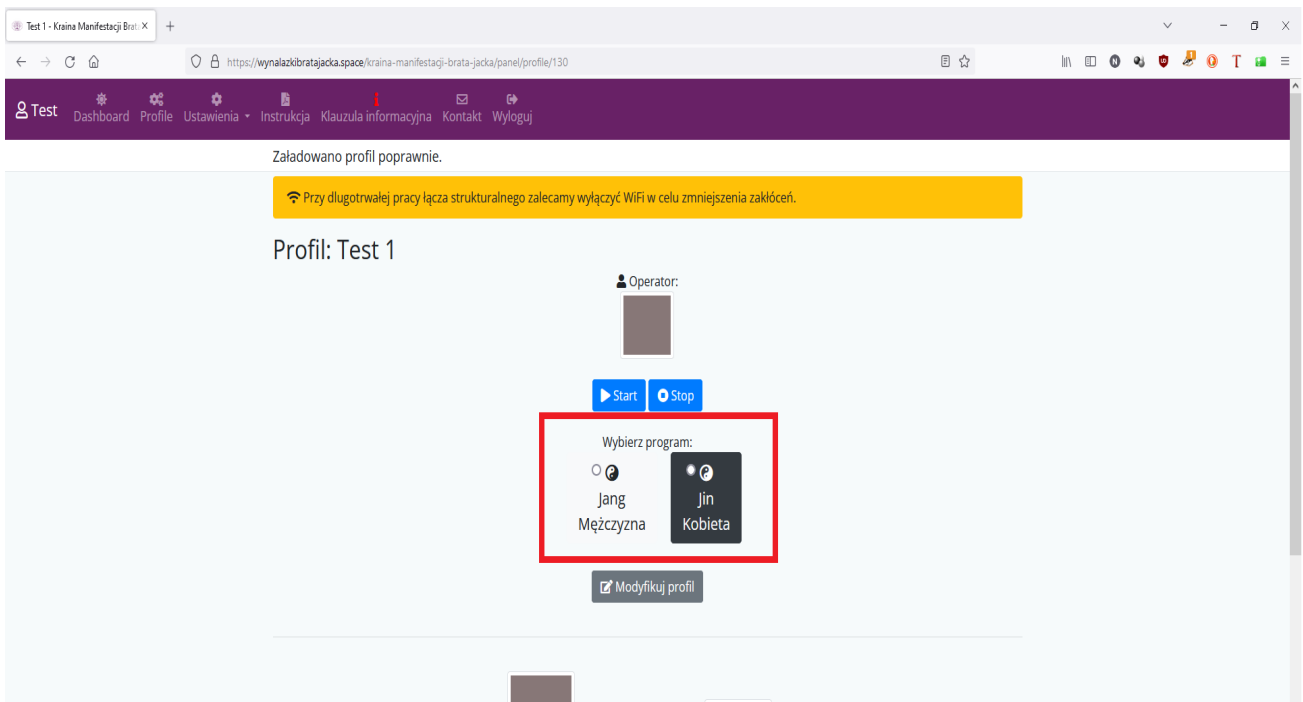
Test 1 - Kraina Manifestacji Brat ×

https://wynalazkibratajacka.space/kraina-manifestacji-brata-jacka/panel/profile/130

Test Dashboard Profile Ustawienia Instrukcja Klauzula informacyjna Kontakt Wyloguj

Załadowano profil poprawnie.

Przy dlugotrwałej pracy łącza strukturalnego zalecamy wyłączyć WiFi w celu zmniejszenia zakłóceń.

Profil: Test 1

Operator:

Start Stop

Wybierz program:

Jang
Mężczyzna

Jin
Kobieta

Modyfikuj profil